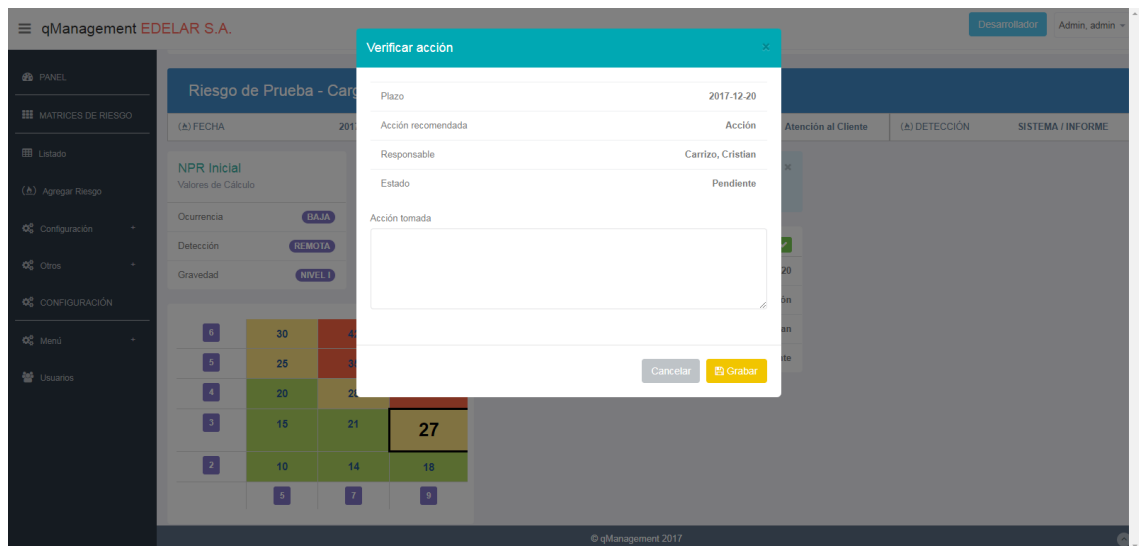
≡ qManagement EDELAR S.A.

Desarrollador Admin, admin

PANEL
MATRICES DE RIESGO
Listado
Agregar Riesgo
Configuración +
Otros +
CONFIGURACIÓN
Menú +
Usuarios

Riesgo de Prueba - Carg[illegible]

FECHA 201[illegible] Atención al Cliente DETECCIÓN SISTEMA / INFORME

NPR Inicial
Valores de Cálculo

Ocurrencia BAJA
Detección REMOTA
Gravedad NIVEL I

| | | | |
|---|---|---|---|
| 6 | 30 | 4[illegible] | |
| 5 | 25 | 3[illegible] | |
| 4 | 20 | 2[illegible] | |
| 3 | 15 | 21 | 27 |
| 2 | 10 | 14 | 18 |
| | 5 | 7 | 9 |

Verificar acción ×

| | |
|---|---|
| Plazo | 2017-12-20 |
| Acción recomendada | Acción |
| Responsable | Carrizo, Cristian |
| Estado | Pendiente |

Acción tomada

Cancelar Grabar

© qManagement 2017